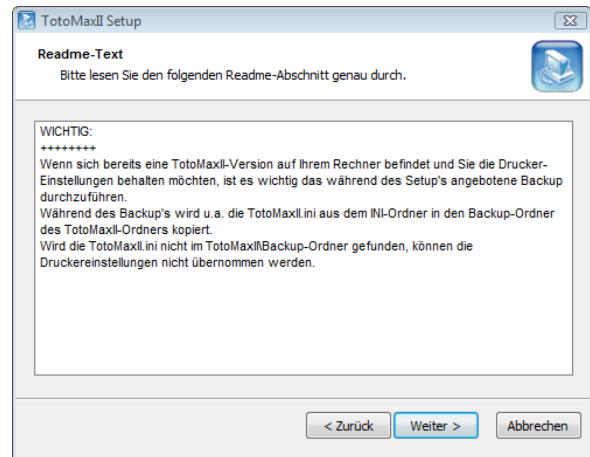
TotoMaxII Setup

Readme-Text

Bitte lesen Sie den folgenden Readme-Abschnitt genau durch.

WICHTIG:
++++++++
Wenn sich bereits eine TotoMaxII-Version auf Ihrem Rechner befindet und Sie die Drucker-Einstellungen behalten möchten, ist es wichtig das während des Setup's angebotene Backup durchzuführen.
Während des Backup's wird u.a. die TotoMaxII.ini aus dem INI-Ordner in den Backup-Ordner des TotoMaxII-Ordners kopiert.
Wird die TotoMaxII.ini nicht im TotoMaxII\Backup-Ordner gefunden, können die Druckereinstellungen nicht übernommen werden.

< Zurück

Weiter >

Abbrechen